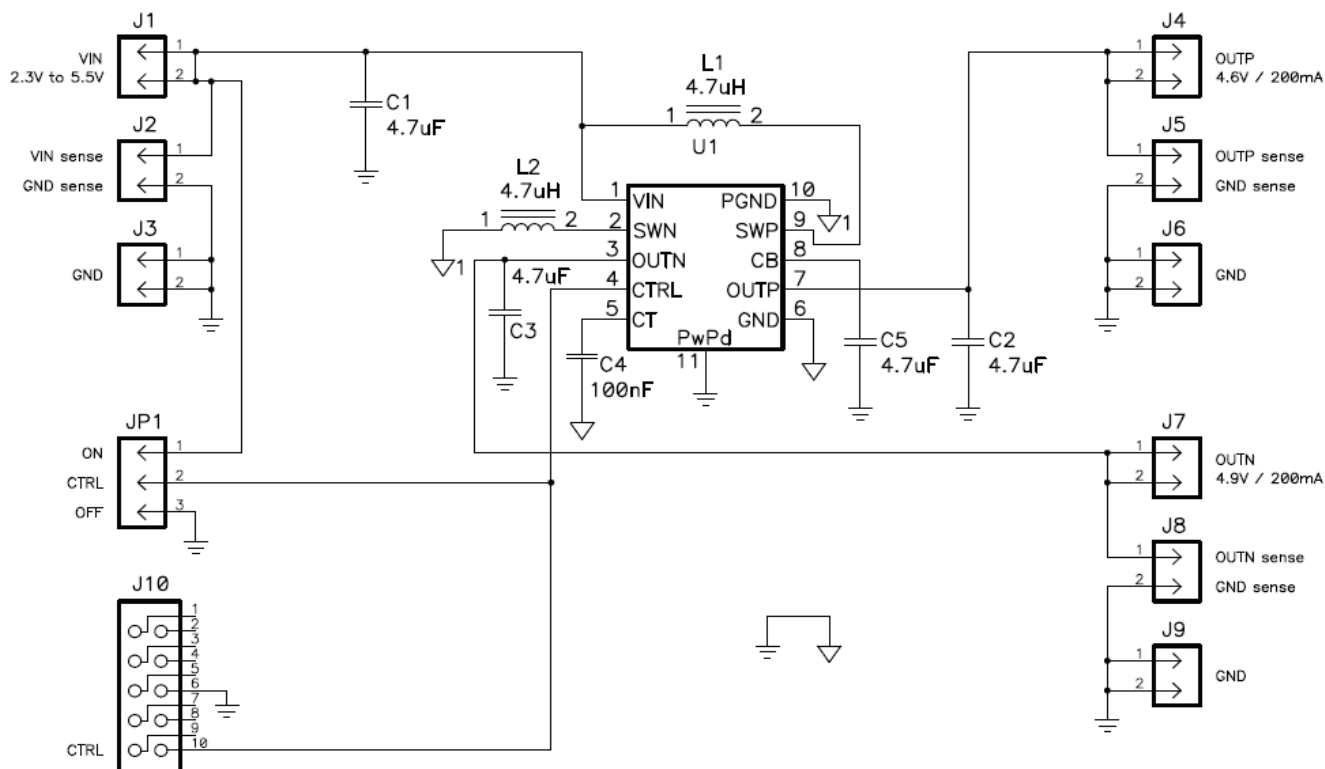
J1
VIN
2.3V to 5.5V
1
2

J2
VIN sense
GND sense
1
2

J3
GND
1
2

C1
4.7uF

L1
4.7uH
1
2
U1

L2
4.7uH
1
2

1 VIN
2 SWN
3 OUTN
4 CTRL
5 CT
PGND 10
SWP 9
CB 8
OUTP 7
GND 6
PwPd
11

1
1

4.7uF
C3

C4
100nF

C5
4.7uF

C2
4.7uF

J4
1
2
OUTP
4.6V / 200mA

J5
1
2
OUTP sense
GND sense

J6
1
2
GND

JP1
ON
CTRL
OFF
1
2
3

J7
1
2
OUTN
4.9V / 200mA

J8
1
2
OUTN sense
GND sense

J9
1
2
GND

J10
1
2
3
4
5
6
7
8
9
10
CTRL